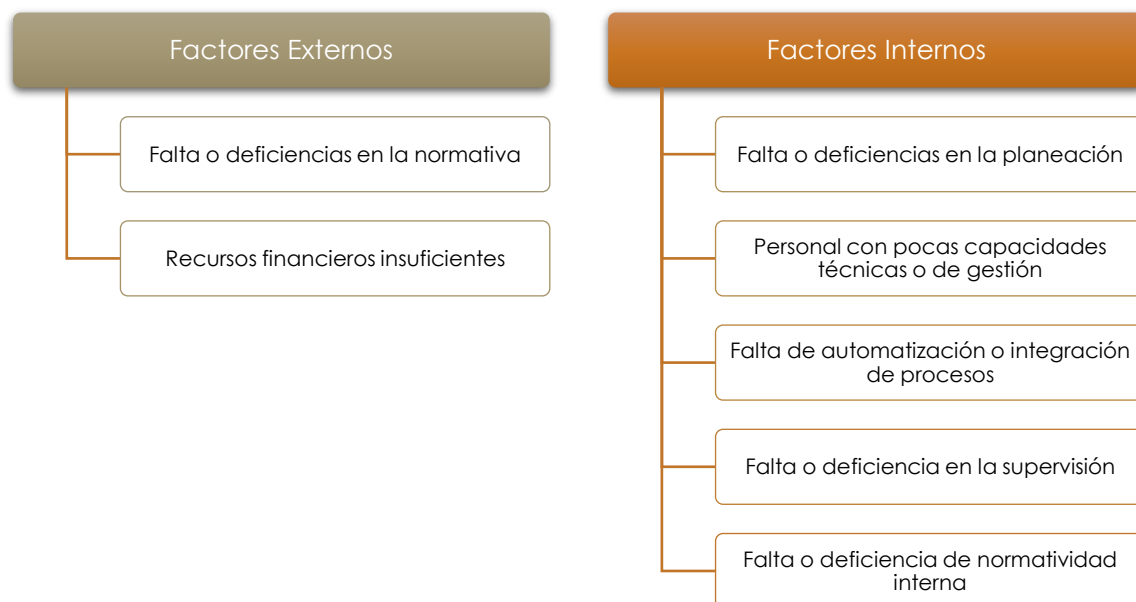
Factores Externos

Falta o deficiencias en la normativa

Recursos financieros insuficientes

Factores Internos

Falta o deficiencias en la planeación

Personal con pocas capacidades técnicas o de gestión

Falta de automatización o integración de procesos

Falta o deficiencia en la supervisión

Falta o deficiencia de normatividad interna